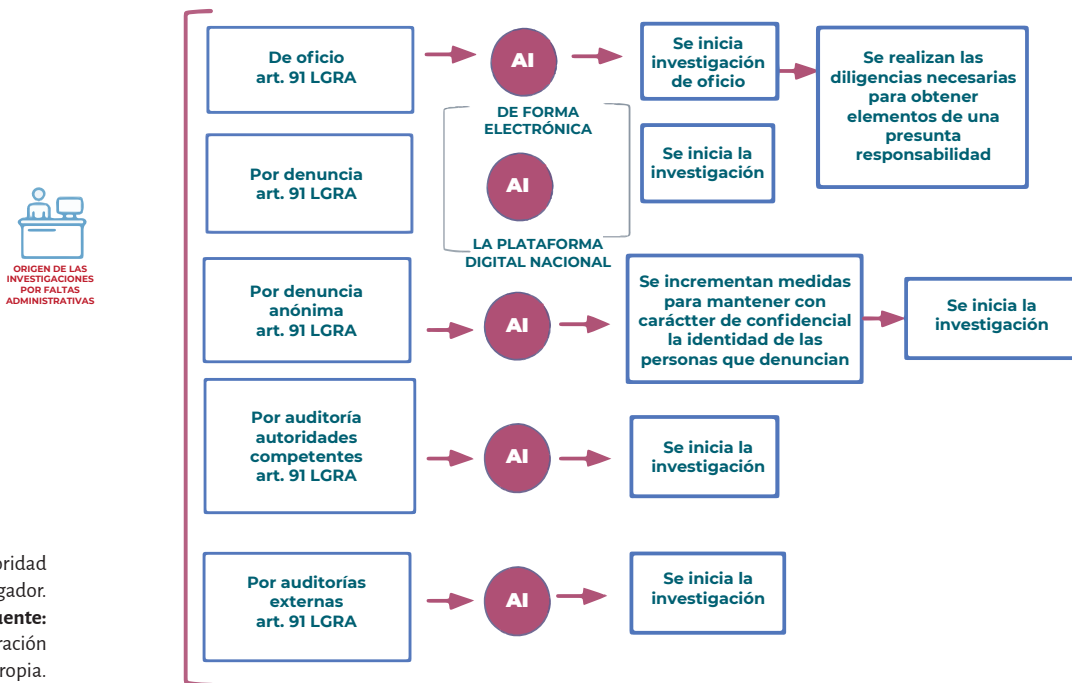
ORIGEN DE LAS INVESTIGACIONES POR FALTAS ADMINISTRATIVAS

De oficio
art. 91 LGRA

AI

Se inicia investigación de oficio

Se realizan las diligencias necesarias para obtener elementos de una presunta responsabilidad

DE FORMA ELECTRÓNICA

Por denuncia
art. 91 LGRA

AI

Se inicia la investigación

LA PLATAFORMA DIGITAL NACIONAL

Por denuncia anónima
art. 91 LGRA

AI

Se incrementan medidas para mantener con carácter de confidencial la identidad de las personas que denuncian

Se inicia la investigación

Por auditoría autoridades competentes
art. 91 LGRA

AI

Se inicia la investigación

Por auditorías externas
art. 91 LGRA

AI

Se inicia la investigación

oridad
gador.
uente:
ración
ropia.